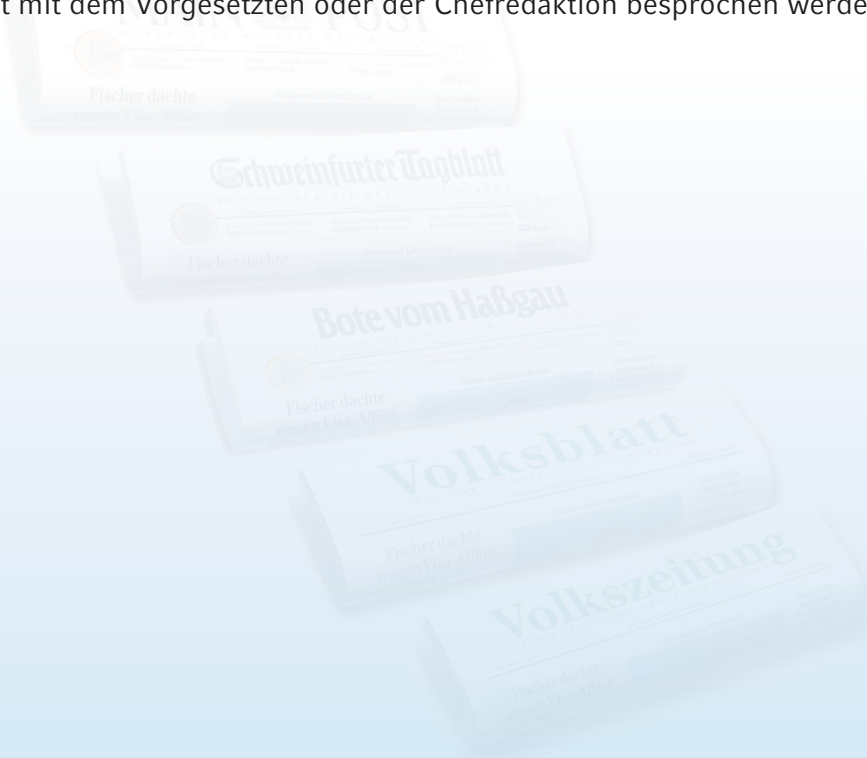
t mit dem Vorgesetzten oder der Chefredaktion besprochen werde

MAIN-POST

Fischer dachte wegen Visa-Affäre

Schweinfurter Tagblatt

Fischer dachte

Bote vom Haßgau

Fischer dachte wegen Visa-Affäre

Volksblatt

Fischer dachte wegen Visa-Affäre

Volkszeitung

Fischer dachte wegen Visa-Affäre